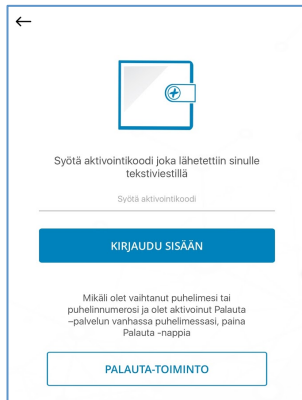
Syötä aktivointikoodi joka lähetettiin sinulle tekstiviestillä

Syötä aktivointikoodi

KIRJAUDU SISÄÄN

Mikäli olet vaihtanut puhelimesi tai puhelinnumerosi ja olet aktivoinut Palauta –palvelun vanhassa puhelimessasi, paina Palauta -nappia

PALAUTA-TOIMINTO